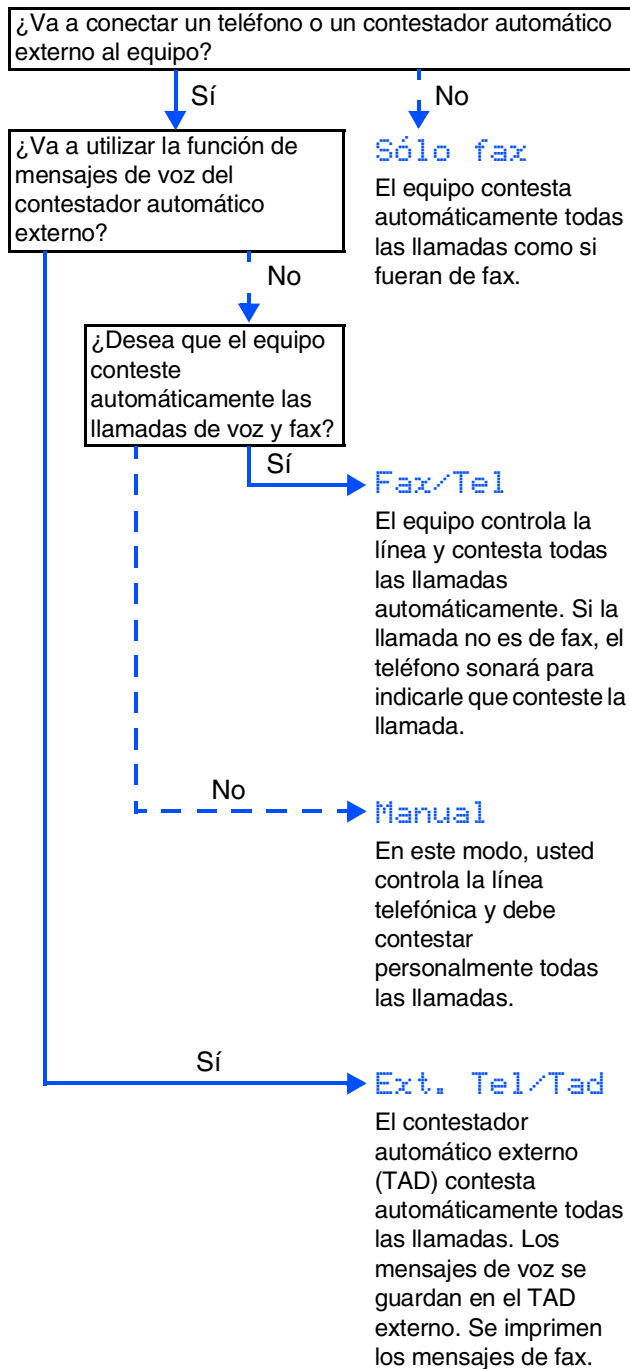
¿Va a conectar un teléfono o un contestador automático externo al equipo?

Sí

No

Sólo fax

El equipo contesta automáticamente todas las llamadas como si fueran de fax.

¿Va a utilizar la función de mensajes de voz del contestador automático externo?

No

¿Desea que el equipo conteste automáticamente las llamadas de voz y fax?

Sí

Fax/Tel

El equipo controla la línea y contesta todas las llamadas automáticamente. Si la llamada no es de fax, el teléfono sonará para indicarle que conteste la llamada.

No

Manual

En este modo, usted controla la línea telefónica y debe contestar personalmente todas las llamadas.

Sí

Ext. Tel/Tad

El contestador automático externo (TAD) contesta automáticamente todas las llamadas. Los mensajes de voz se guardan en el TAD externo. Se imprimen los mensajes de fax.